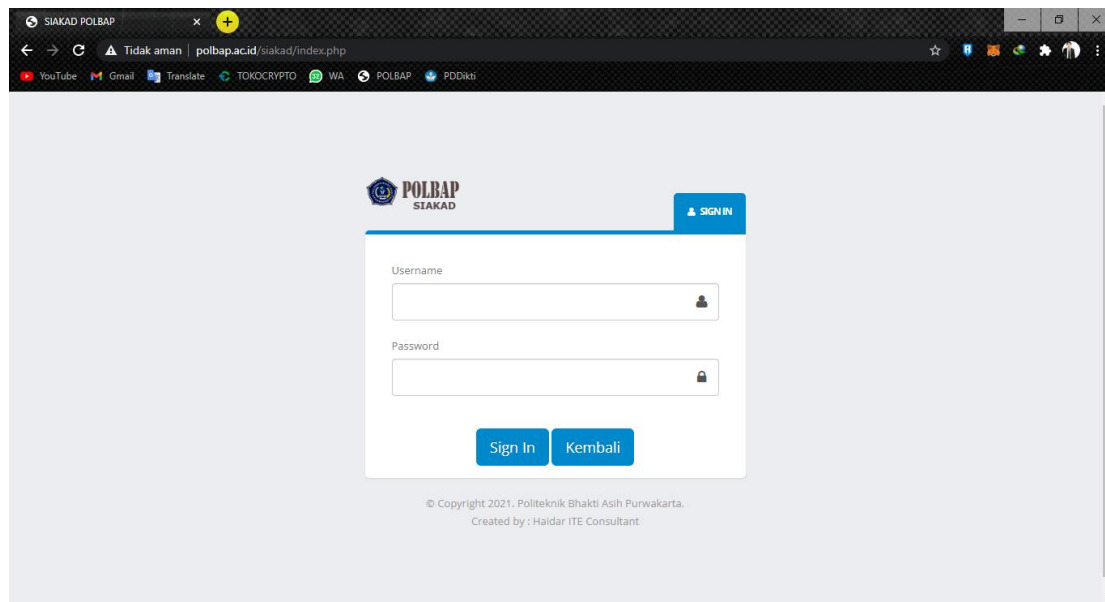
SIAKAD POLBAP ×

Tidak aman | polbap.ac.id/siakad/index.php

YouTube Gmail Translate TOKOCRYPTO WA POLBAP PDDikti

POLBAP
SIAKAD

SIGN IN

Username

Password

Sign In Kembali

© Copyright 2021. Politeknik Bhakti Asih Purwakarta.
Created by : Haidar ITE Consultant